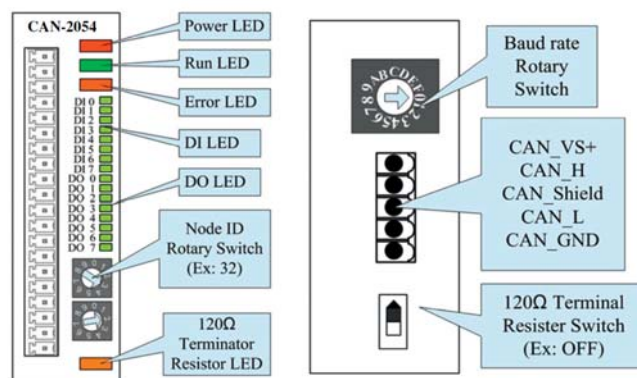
CAN-2054

Power LED

Run LED

Error LED

DI 0
DI 1
DI 2
DI 3
DI 4
DI 5
DI 6
DI 7

DI LED

DO 0
DO 1
DO 2
DO 3
DO 4
DO 5
DO 6
DO 7

DO LED

Node ID Rotary Switch (Ex: 32)

120Ω Terminator Resistor LED

89ABCDEF01234567

Baud rate Rotary Switch

CAN_VS+
CAN_H
CAN_Shield
CAN_L
CAN_GND

120Ω Terminal Resister Switch (Ex: OFF)